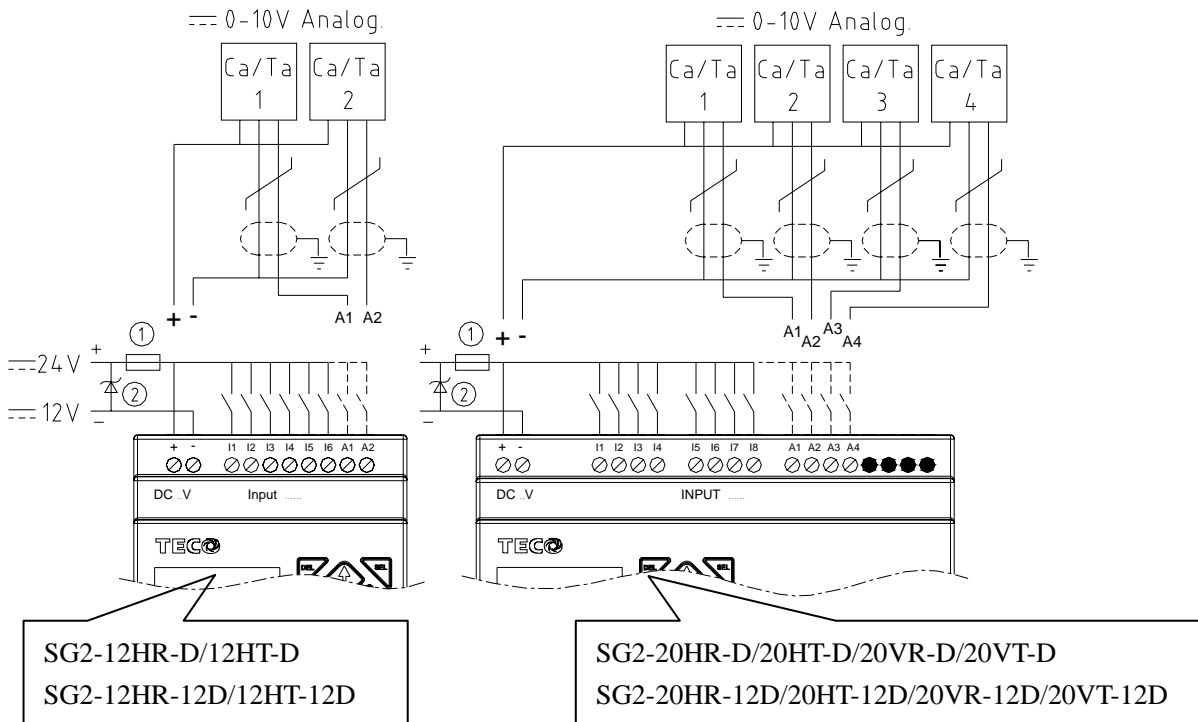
$\overline{\overline{\phantom{x}}}$ 0-10V Analog.

Ca/Ta 1
Ca/Ta 2

+ -

A1 A2

①

$\overline{\overline{\phantom{x}}}$24V +

②

$\overline{\overline{\phantom{x}}}$12V -

+ - I1 I2 I3 I4 I5 I6 A1 A2

DC ..V Input ......

TECO

DEL SEL

$\overline{\overline{\phantom{x}}}$ 0-10V Analog.

Ca/Ta 1
Ca/Ta 2
Ca/Ta 3
Ca/Ta 4

① + -

A1 A2 A3 A4

+

②

-

+ - I1 I2 I3 I4 I5 I6 I7 I8 A1 A2 A3 A4

DC ..V INPUT ......

TECO

DEL SEL

SG2-12HR-D/12HT-D
SG2-12HR-12D/12HT-12D

SG2-20HR-D/20HT-D/20VR-D/20VT-D
SG2-20HR-12D/20HT-12D/20VR-12D/20VT-12D